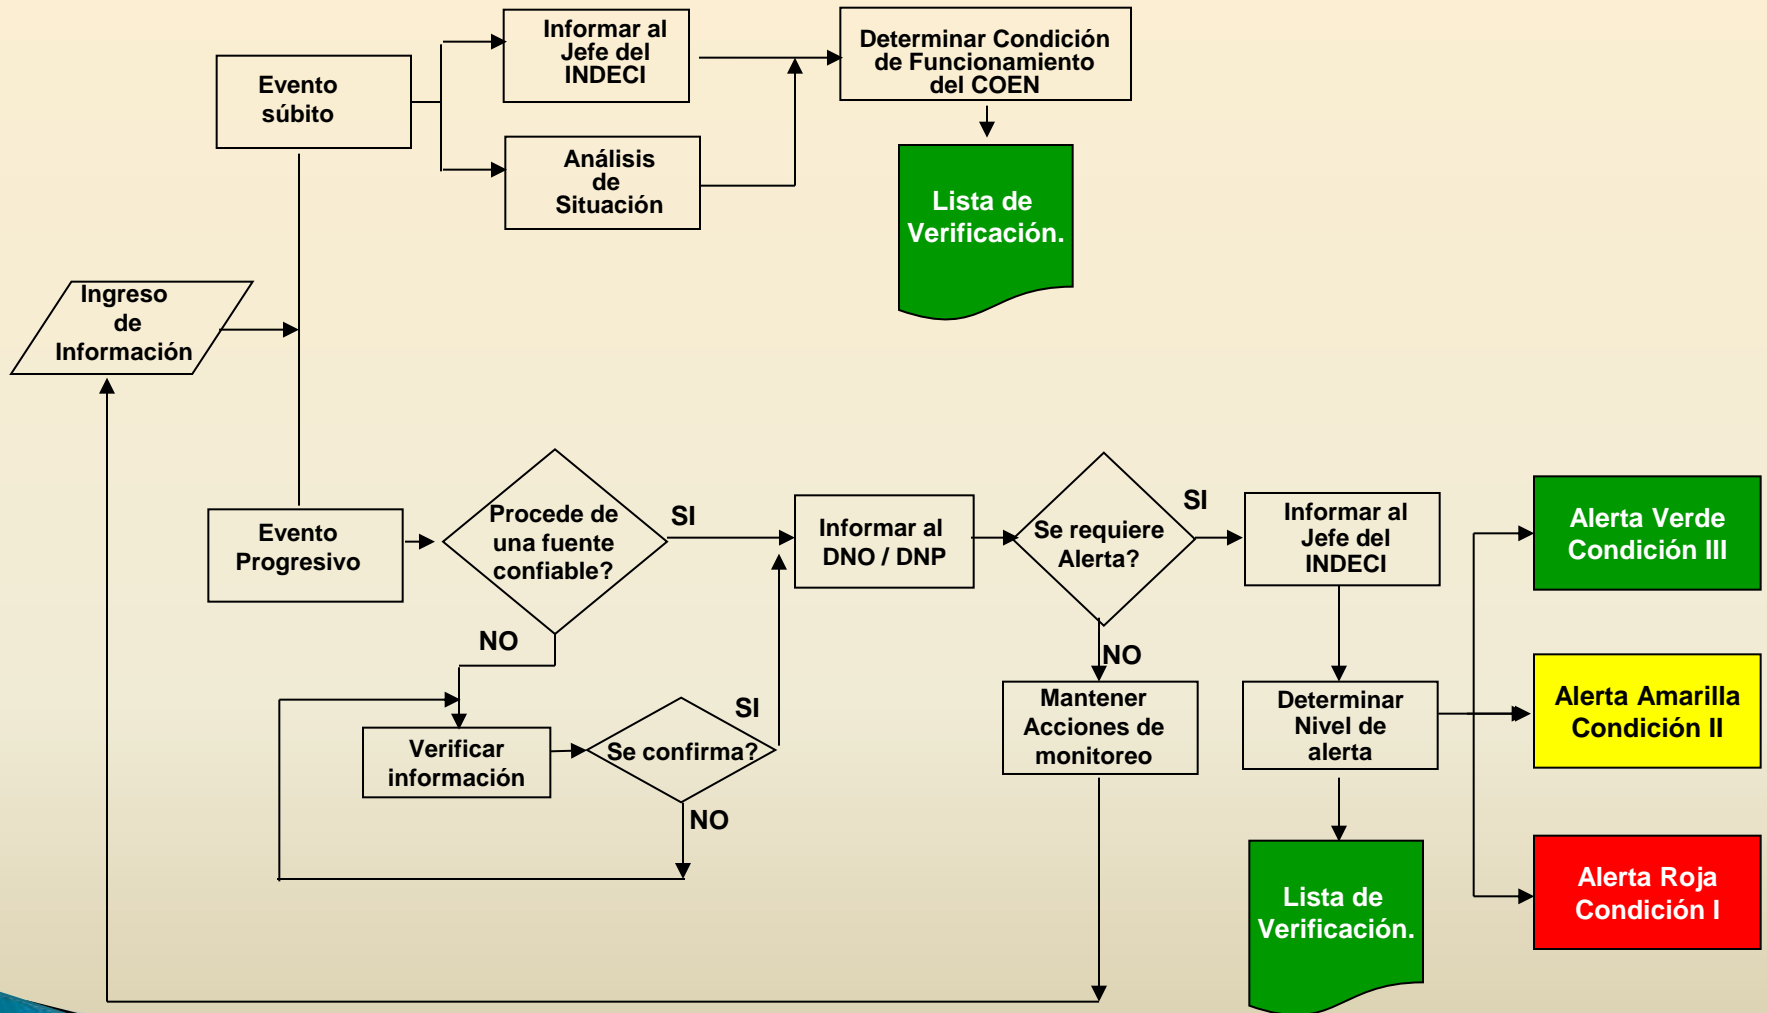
Evento súbito

Informar al Jefe del INDECI

Análisis de Situación

Determinar Condición de Funcionamiento del COEN

Lista de Verificación.

Ingreso de Información

Evento Progresivo

Procede de una fuente confiable?

SI

NO

Verificar información

Se confirma?

SI

NO

Informar al DNO / DNP

Se requiere Alerta?

SI

NO

Mantener Acciones de monitoreo

Informar al Jefe del INDECI

Determinar Nivel de alerta

Lista de Verificación.

Alerta Verde Condición III

Alerta Amarilla Condición II

Alerta Roja Condición I